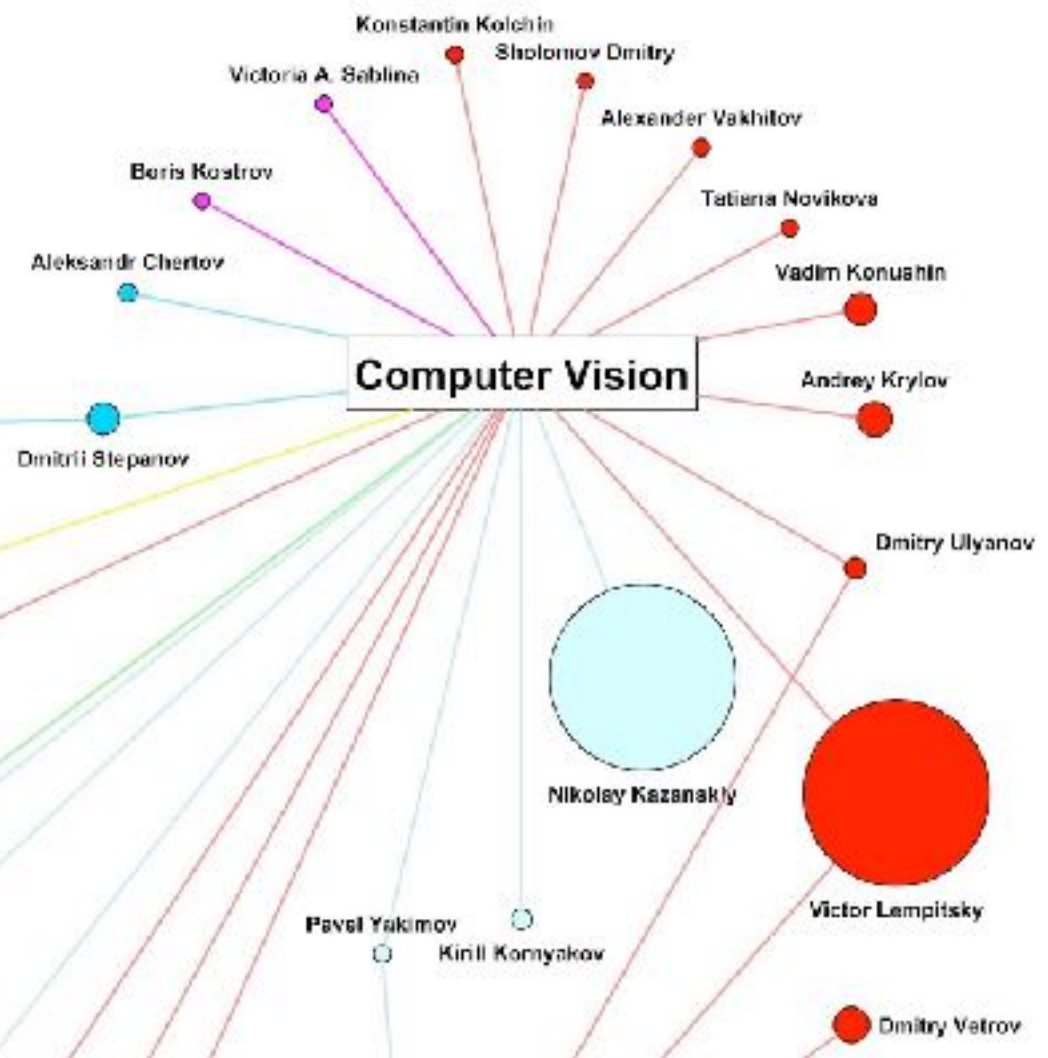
Konstantin Kolchin
Sholomov Dmitry
Victoria A. Sablina
Alexander Vakhitov
Boris Kostrov
Tatiana Novikova
Aleksandr Chertov
Vadim Konushin
Computer Vision
Andrey Krylov
Dmitrii Stepanov
Dmitry Ulyanov
Nikolay Kazanskiy
Victor Lempitsky
Pavel Yakimov
Kirill Kornyakov
Dmitry Vetrov